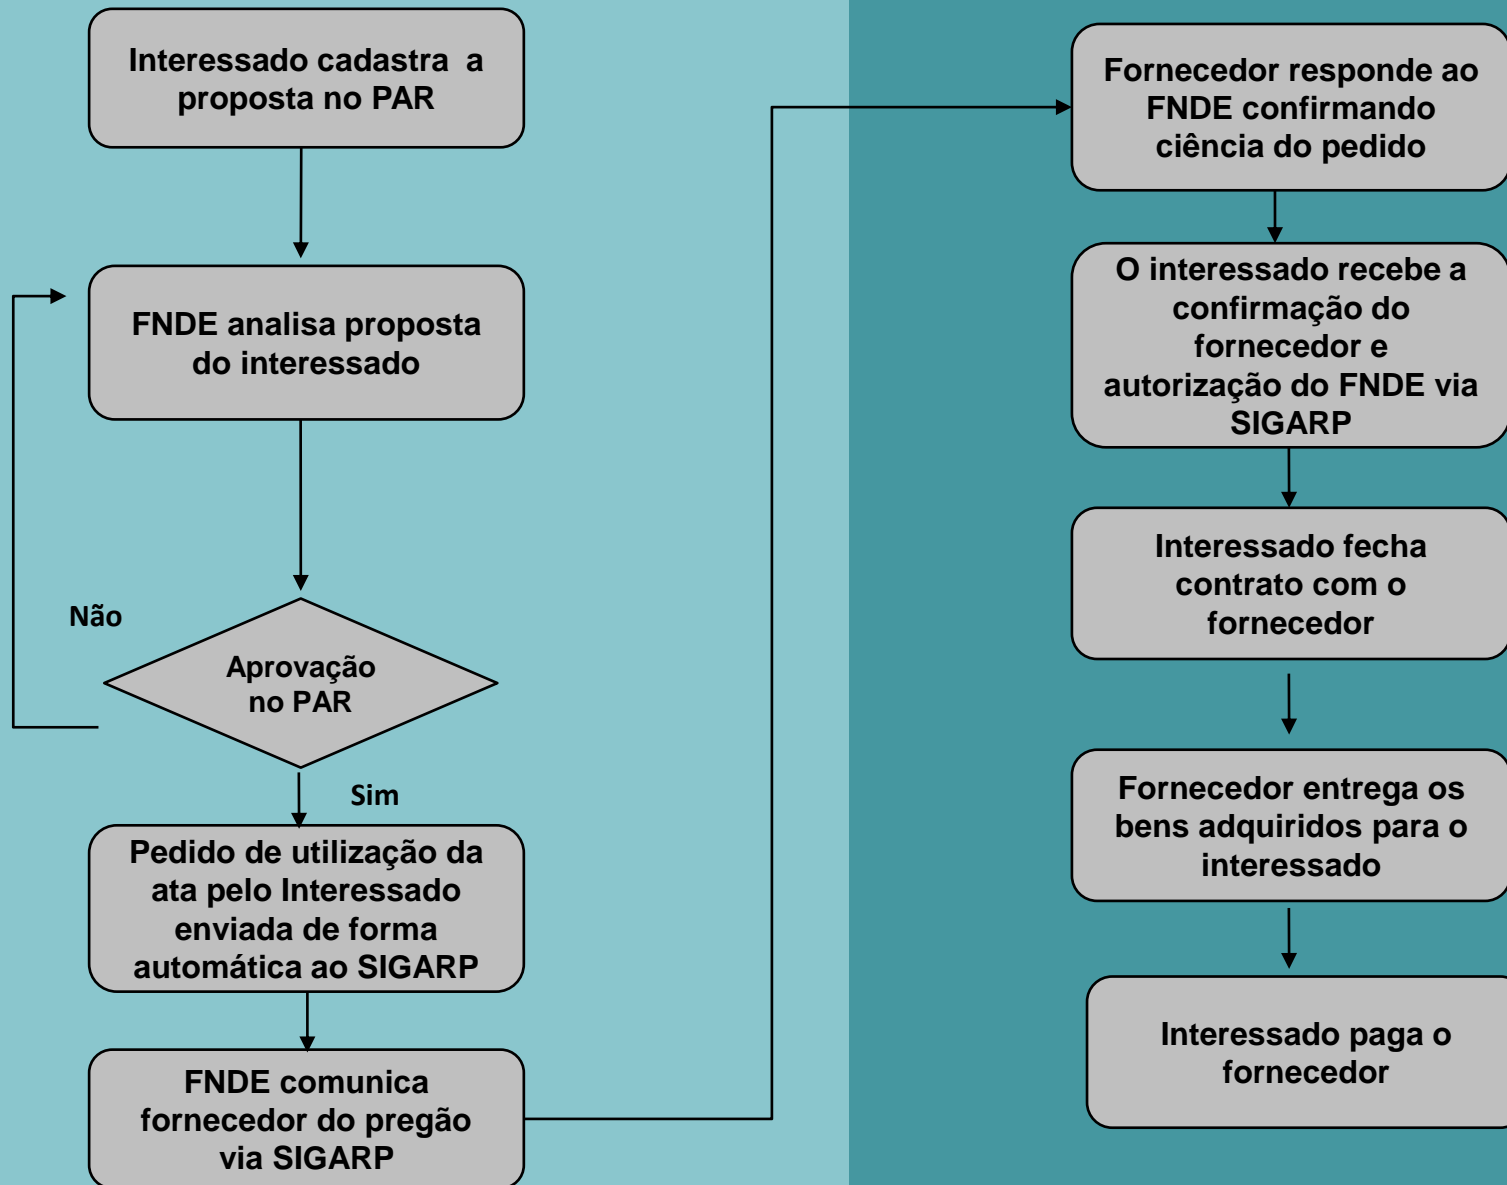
Interessado cadastra a proposta no PAR

FNDE analisa proposta do interessado

Não

Aprovação no PAR

Sim

Pedido de utilização da ata pelo Interessado enviada de forma automática ao SIGARP

FNDE comunica fornecedor do pregão via SIGARP

Fornecedor responde ao FNDE confirmando ciência do pedido

O interessado recebe a confirmação do fornecedor e autorização do FNDE via SIGARP

Interessado fecha contrato com o fornecedor

Fornecedor entrega os bens adquiridos para o interessado

Interessado paga o fornecedor